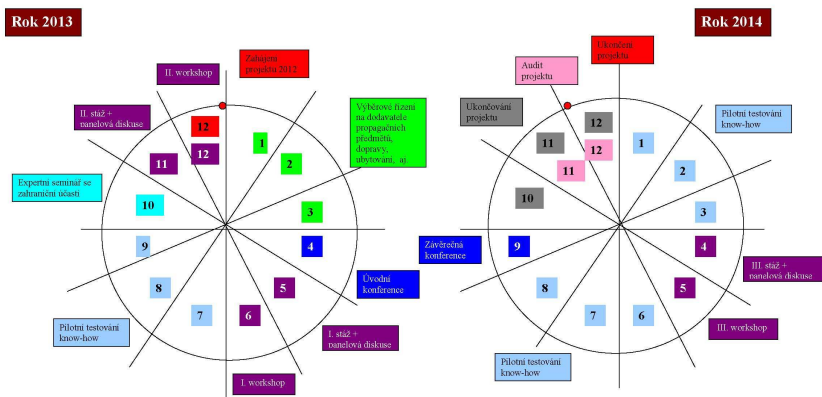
Rok 2013

Zahájení projektu 2012

II. workshop

II. stáž + panelová diskuse

Výběrové řízení na dodavatele propagačních předmětů, dopravy, ubytování, aj.

Expertní seminář se zahraniční účastí

12

12

1

11

2

10

3

9

4

8

5

7

6

Úvodní konference

Pilotní testování know-how

I. stáž + panelová diskuse

I. workshop

Rok 2014

Ukončení projektu

Audit projektu

Ukončování projektu

Pilotní testování know-how

12

11

12

1

11

2

10

3

Závěrečná konference

9

4

III. stáž + panelová diskuse

8

5

7

6

III. workshop

Pilotní testování know-how